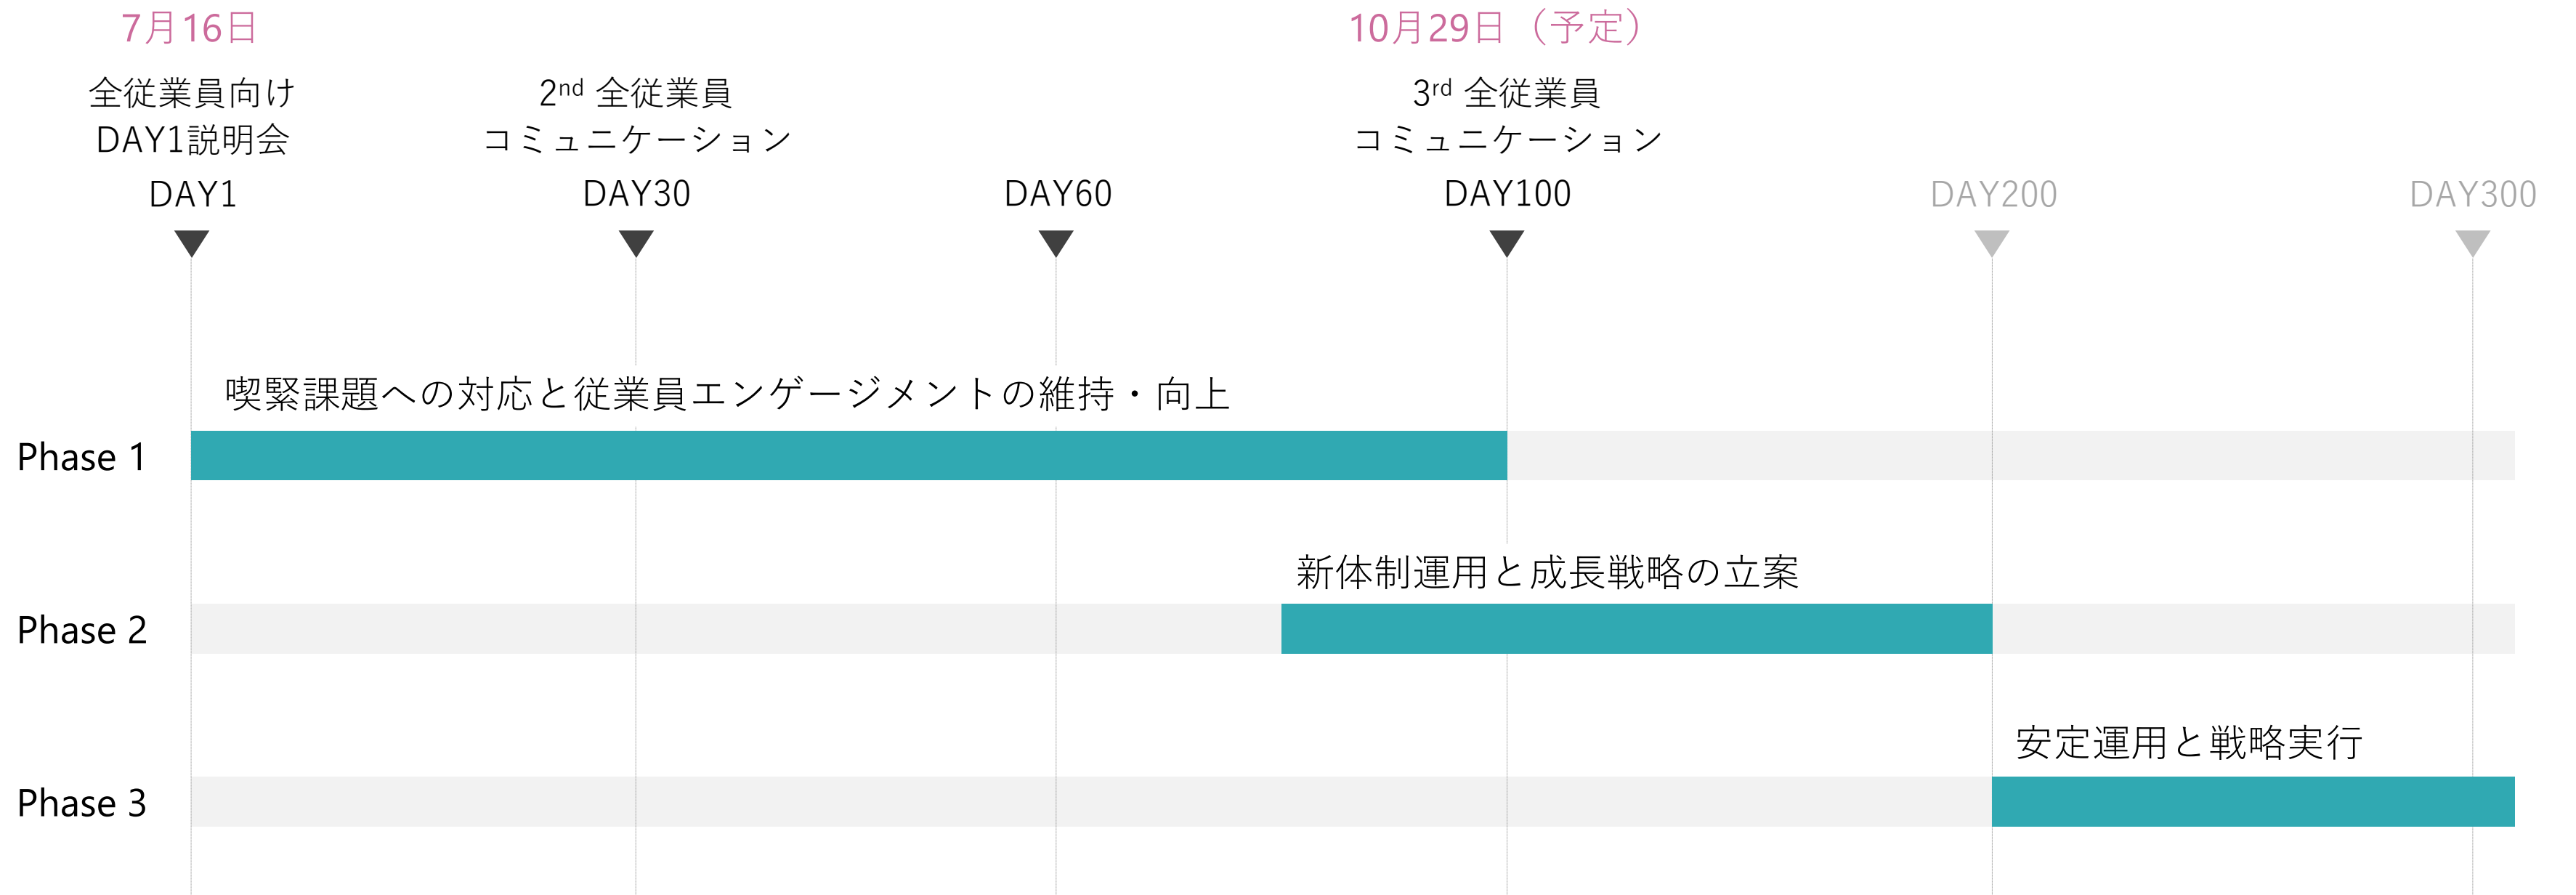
7月16日

全従業員向け
DAY1説明会

$2^{nd}$ 全従業員
コミュニケーション

10月29日（予定）

$3^{rd}$ 全従業員
コミュニケーション

DAY1
DAY30
DAY60
DAY100
DAY200
DAY300

喫緊課題への対応と従業員エンゲージメントの維持・向上

Phase 1

新体制運用と成長戦略の立案

Phase 2

安定運用と戦略実行

Phase 3